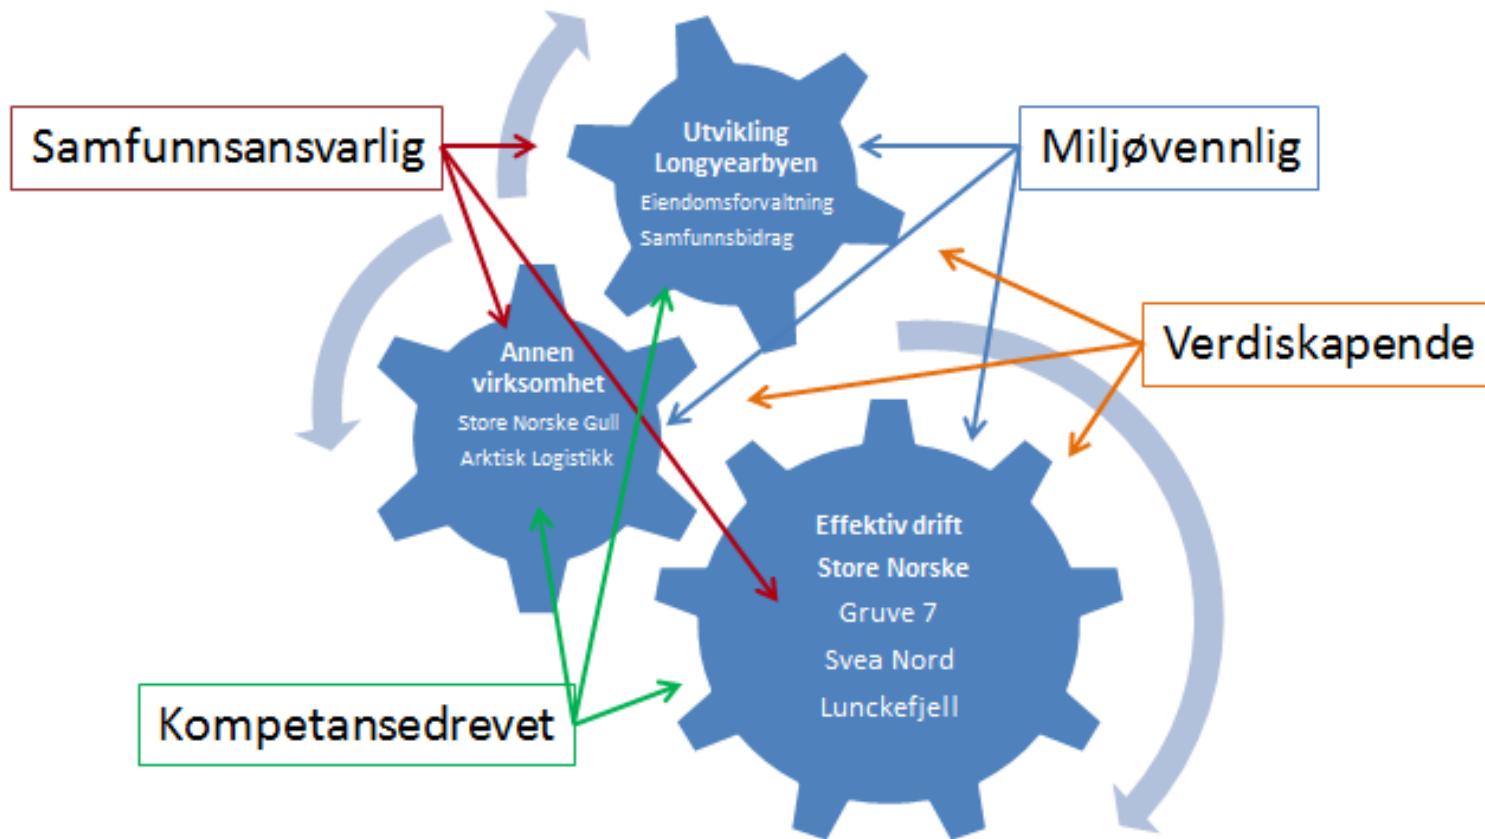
Samfunnsansvarlig

Utvikling Longyearbyen
Eiendomsforvaltning
Samfunnsbidrag

Miljøvennlig

Verdiskapende

Annen virksomhet
Store Norske Gull
Arktisk Logistikk

Effektiv drift
Store Norske
Gruve 7
Svea Nord
Lunckefjell

Kompetansedrevet